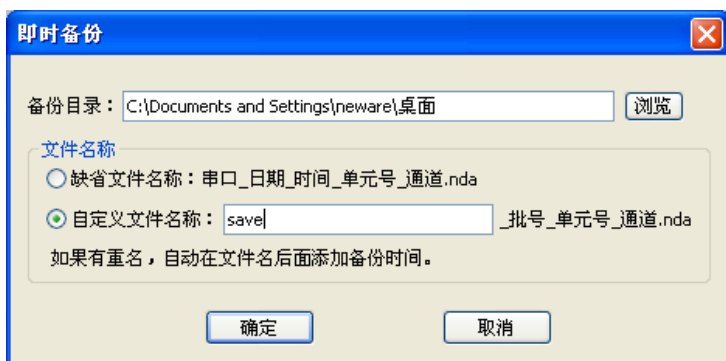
即时备份

备份目录： C:\Documents and Settings\neware\桌面 浏览

文件名称

缺省文件名称：串口_日期_时间_单元号_通道.nda

自定义文件名称： save _批号_单元号_通道.nda

如果有重名，自动在文件名后面添加备份时间。

确定 取消